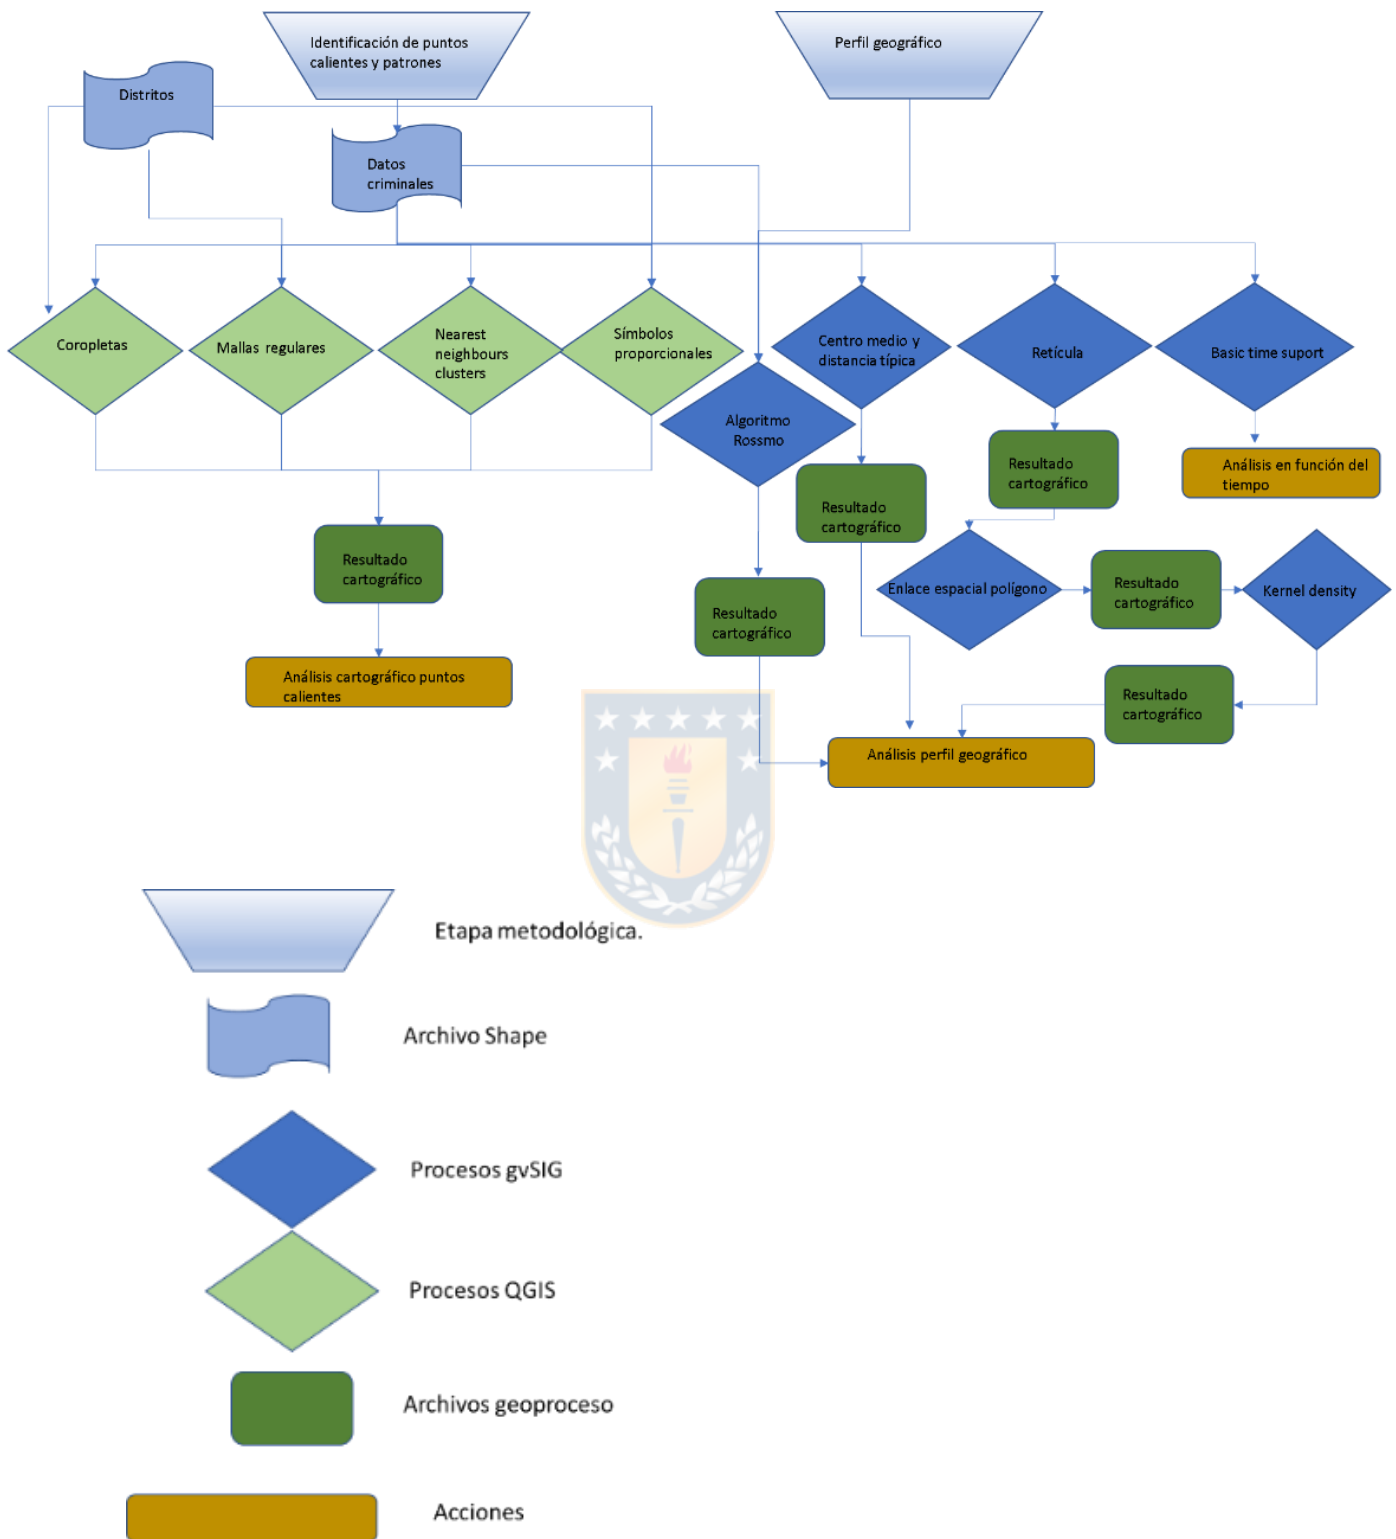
Identificación de puntos calientes y patrones

Perfil geográfico

Distritos

Datos criminales

Coropletas

Mallas regulares

Nearest neighbours clusters

Símbolos proporcionales

Centro medio y distancia típica

Retícula

Basic time suport

Algoritmo Rossmo

Resultado cartográfico

Resultado cartográfico

Análisis en función del tiempo

Resultado cartográfico

Enlace espacial polígono

Resultado cartográfico

Kernel density

Resultado cartográfico

Análisis cartográfico puntos calientes

Resultado cartográfico

Análisis perfil geográfico

Etapa metodológica.

Archivo Shape

Procesos gvSIG

Procesos QGIS

Archivos geoproceso

Acciones